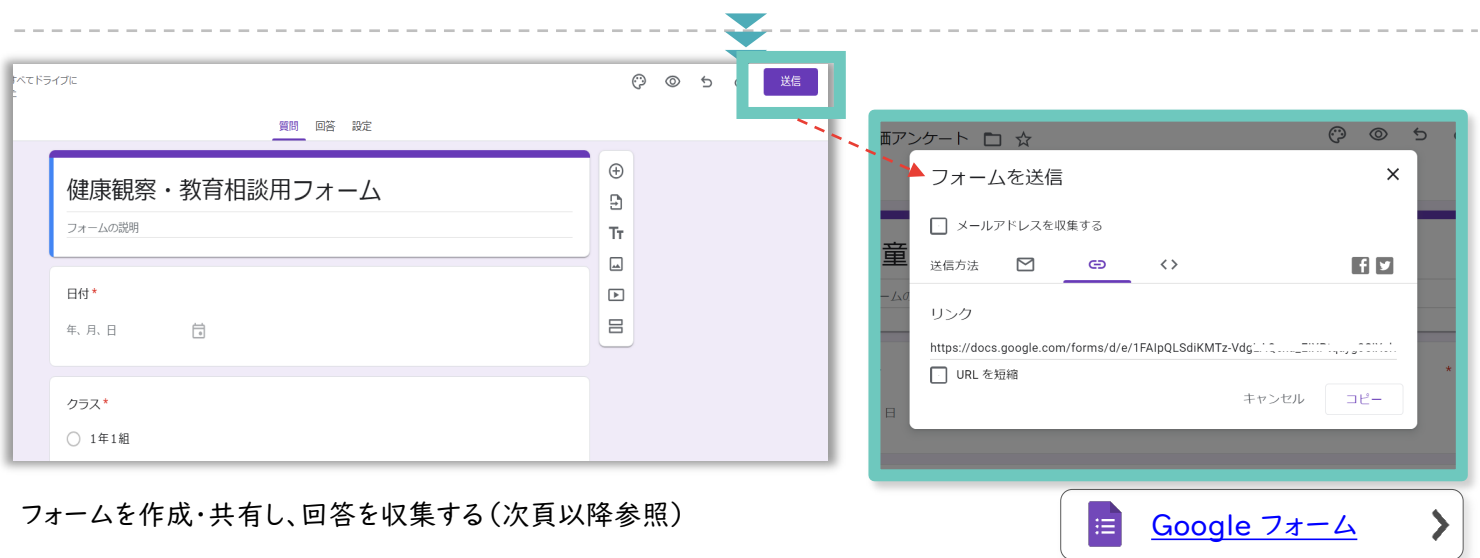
すべてドライブに
と

送信

質問 回答 設定

健康観察・教育相談用フォーム

フォームの説明

日付 *

年、月、日

クラス *

1年1組

価アンケート

フォームを送信

メールアドレスを収集する

送信方法

童

フォームの

リンク

https://docs.google.com/forms/d/e/1FAIpQLSdiKMTz-Vdg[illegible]

URL を短縮

キャンセル コピー

日

フォームを作成・共有し、回答を収集する(次頁以降参照)

Google フォーム